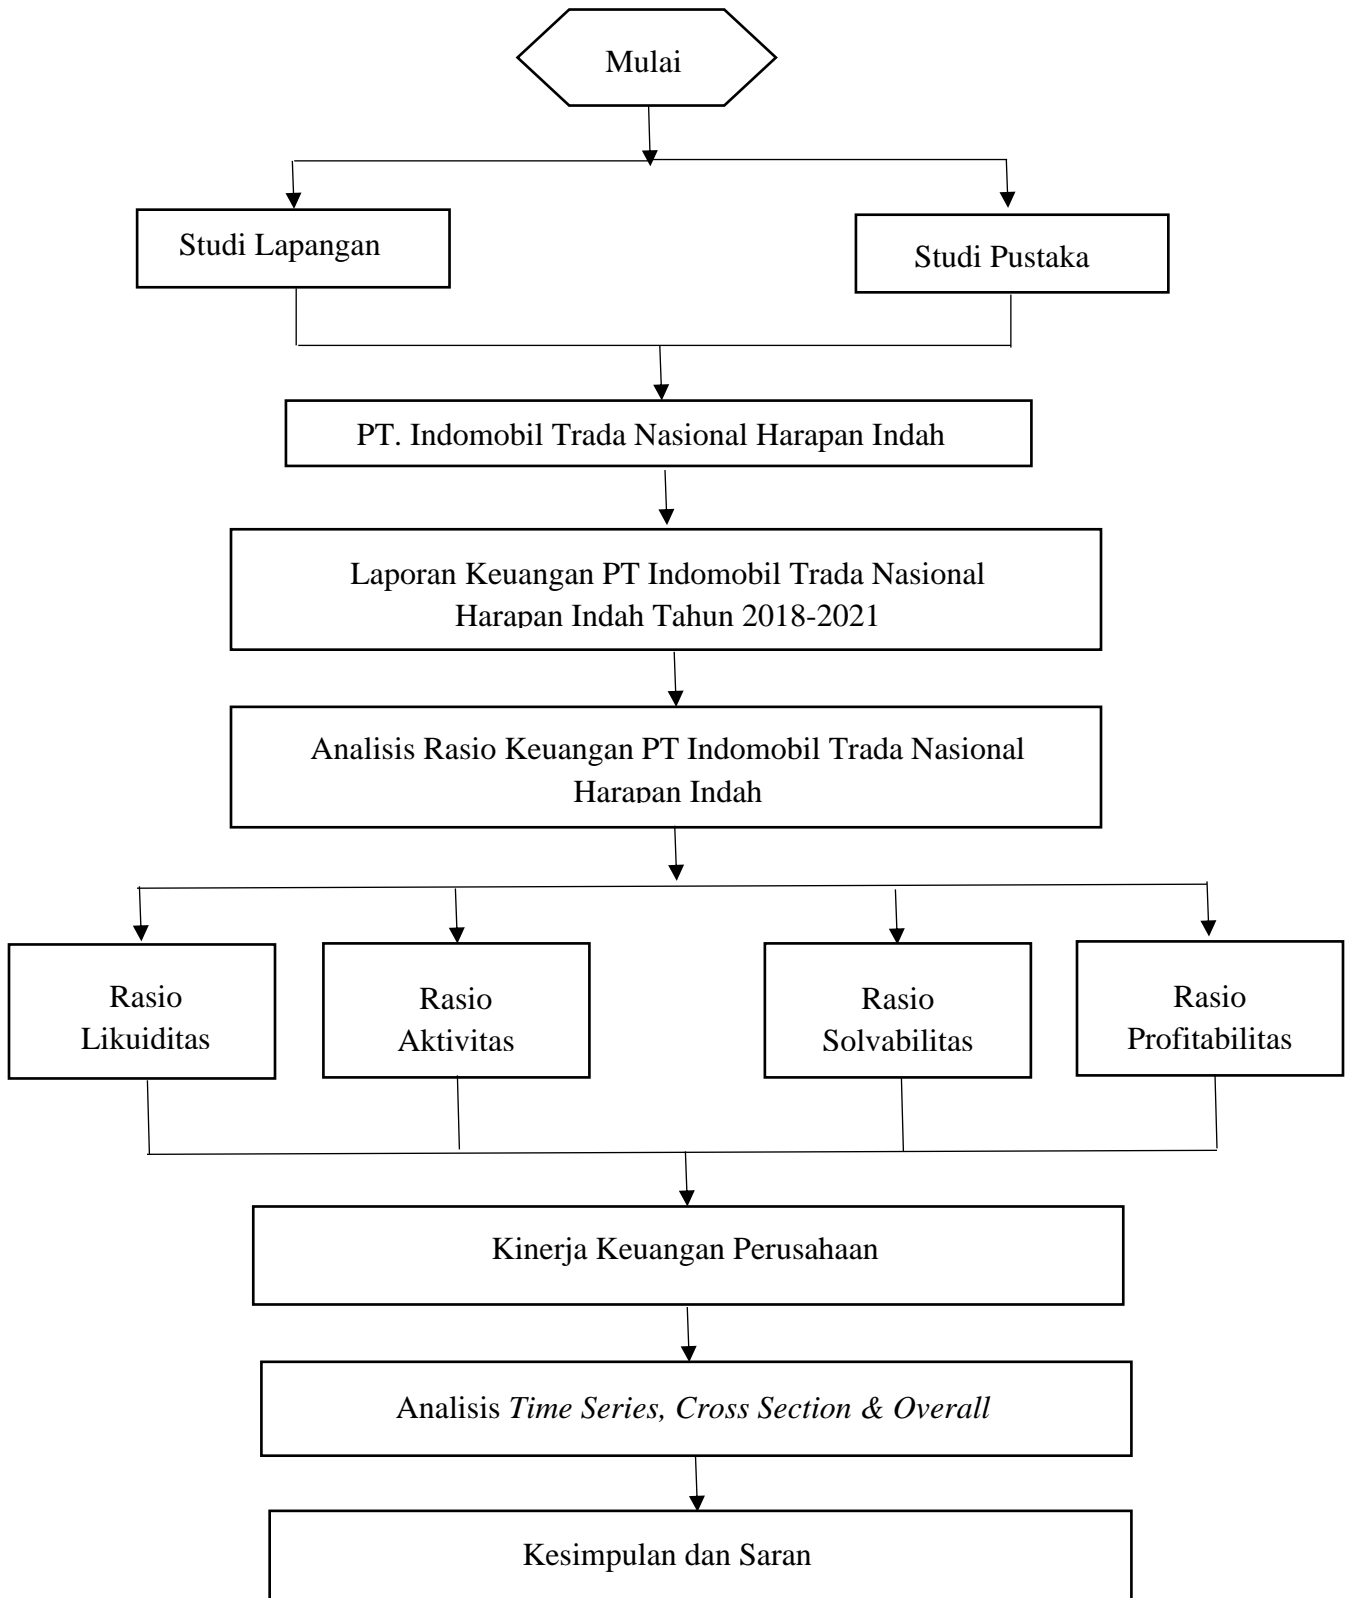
Mulai

Studi Lapangan

Studi Pustaka

PT. Indomobil Trada Nasional Harapan Indah

Laporan Keuangan PT Indomobil Trada Nasional Harapan Indah Tahun 2018-2021

Analisis Rasio Keuangan PT Indomobil Trada Nasional Harapan Indah

Rasio Likuiditas

Rasio Aktivitas

Rasio Solvabilitas

Rasio Profitabilitas

Kinerja Keuangan Perusahaan

Analisis *Time Series, Cross Section & Overall*

Kesimpulan dan Saran